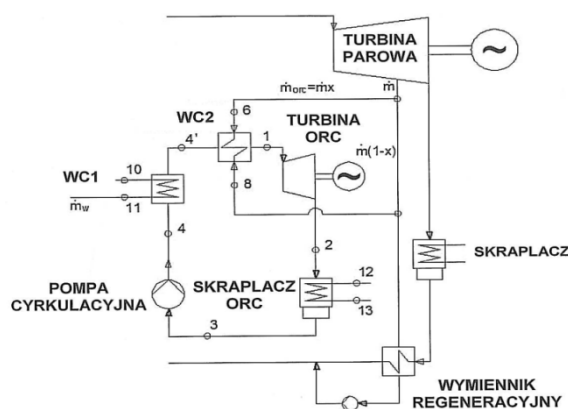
TURBINA PAROWA

~

$\dot{m}_{orc}=\dot{m}x$

$\dot{m}$

WC2

6

4'

1

TURBINA ORC

$\dot{m}(1-x)$

~

WC1

10

$\dot{m}_w$

11

8

4

2

SKRAPLACZ

12

POMPA CYRKULACYJNA

SKRAPLACZ ORC

13

3

WYMIENNIK REGENERACYJNY